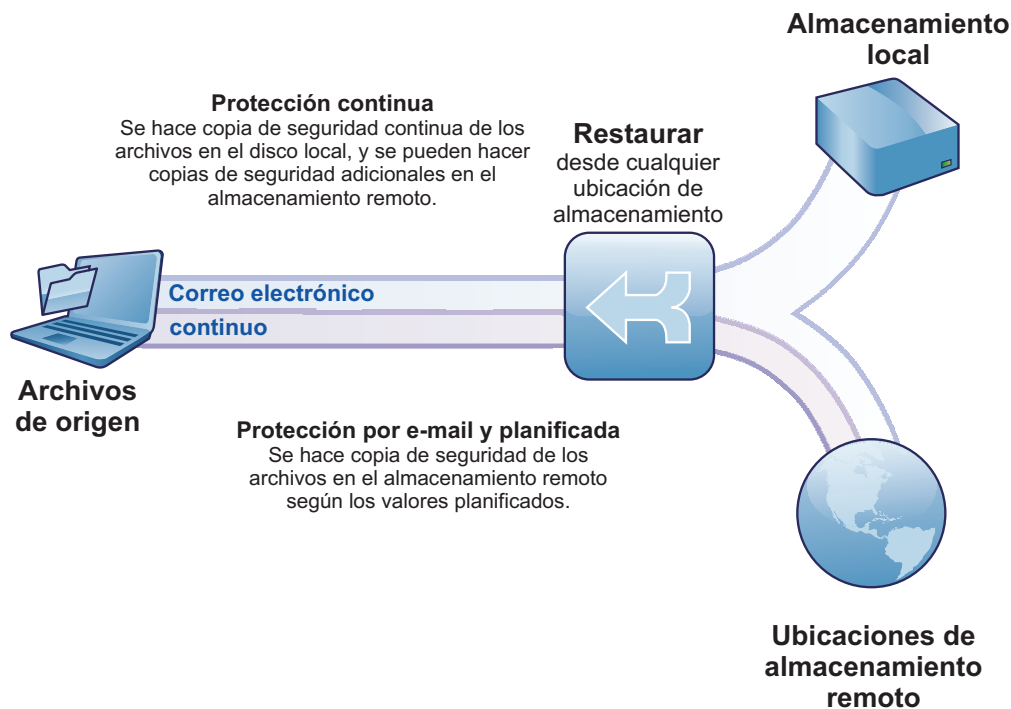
Almacenamiento local

Protección continua
Se hace copia de seguridad continua de los archivos en el disco local, y se pueden hacer copias de seguridad adicionales en el almacenamiento remoto.

Restaurar
desde cualquier ubicación de almacenamiento

Correo electrónico continuo

Archivos de origen

Protección por e-mail y planificada
Se hace copia de seguridad de los archivos en el almacenamiento remoto según los valores planificados.

Ubicaciones de almacenamiento remoto